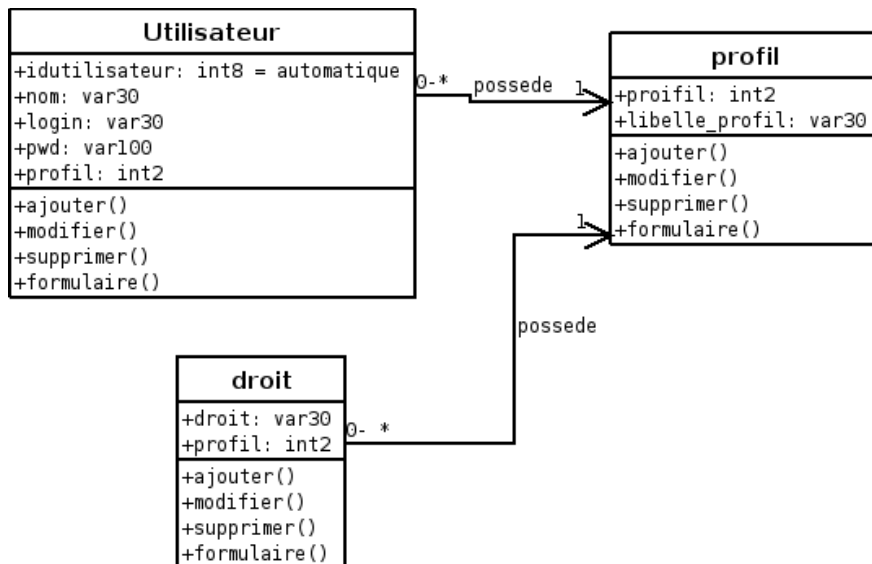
Utilisateur

+idutilisateur: int8 = automatique
+nom: var30
+login: var30
+pwd: var100
+profil: int2

+ajouter()
+modifier()
+supprimer()
+formulaire()

0-*
possede
1

profil

+proifil: int2
+libelle_profil: var30

+ajouter()
+modifier()
+supprimer()
+formulaire()

1
possede

droit

+droit: var30
+profil: int2

+ajouter()
+modifier()
+supprimer()
+formulaire()

0- *